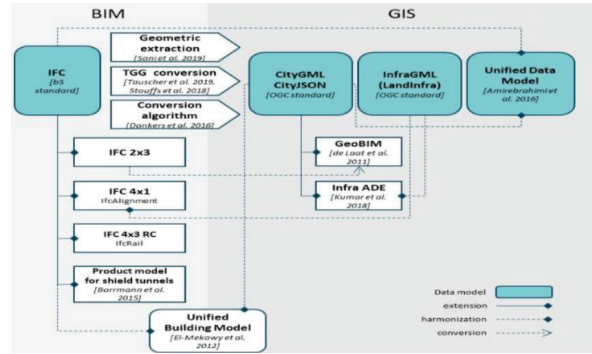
BIM

GIS

IFC
[bS standard]

Geometric extraction
[Saniet al. 2019]

TGG conversion
[Tauscher et al. 2019, Stouffs et al. 2018]

Conversion algorithm
[Donkers et al. 2016]

CityGML CityJSON
[OGC standard]

InfraGML (LandInfra)
[OGC standard]

Unified Data Model
[Amirebrahimi et al. 2016]

IFC 2x3

GeoBIM
[de Laat et al. 2011]

IFC 4x1
IfcAlignment

Infra ADE
[Kumar et al. 2018]

IFC 4x3 RC
IfcRail

Product model for shield tunnels
[Borrmann et al. 2015]

Unified Building Model
[El-Mekawy et al. 2012]

Data model

extension

harmonization

conversion